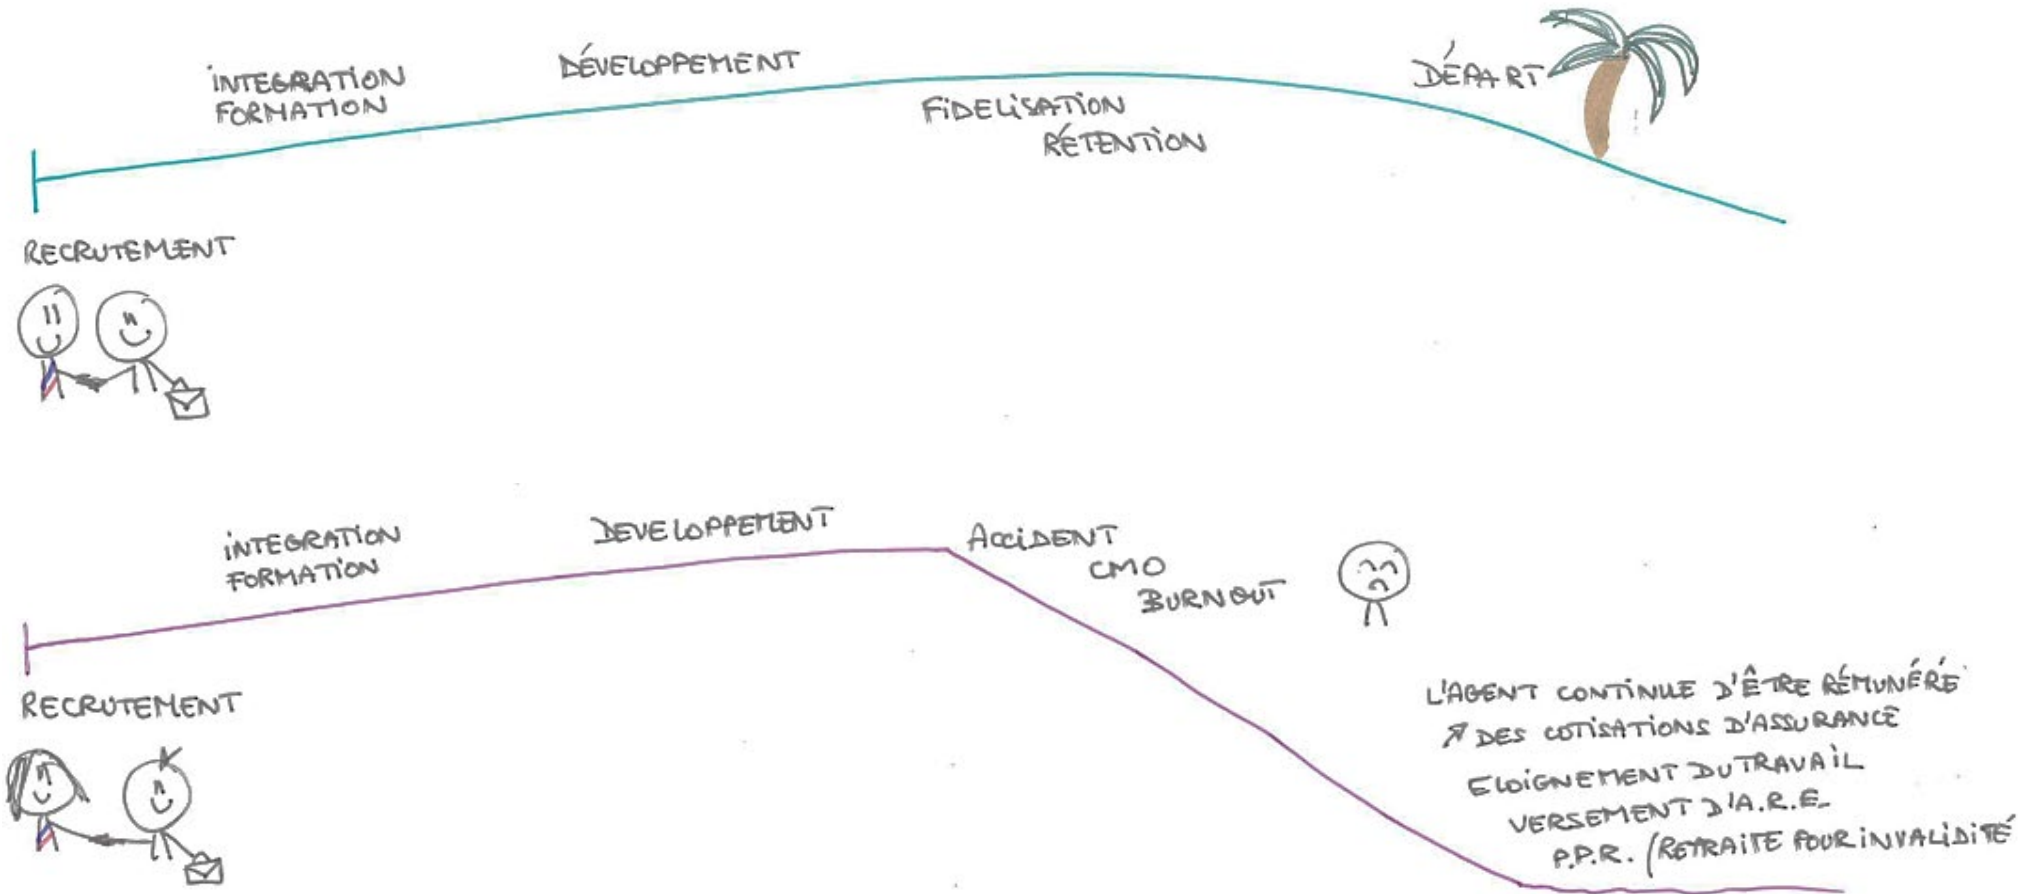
INTEGRATION FORMATION

DÉVELOPPEMENT

FIDELISATION RÉTENTION

DÉPART

RECRUTEMENT

INTEGRATION FORMATION

DEVELOPPEMENT

ACCIDENT CMO BURNOUT

RECRUTEMENT

L'AGENT CONTINUE D'ÊTRE RÉMUNÉRÉ
↗ DES COTISATIONS D'ASSURANCE
ELOIGNEMENT DU TRAVAIL
VERSEMENT D'A.R.E.
P.P.R. (RETRAITE POUR INVALIDITÉ